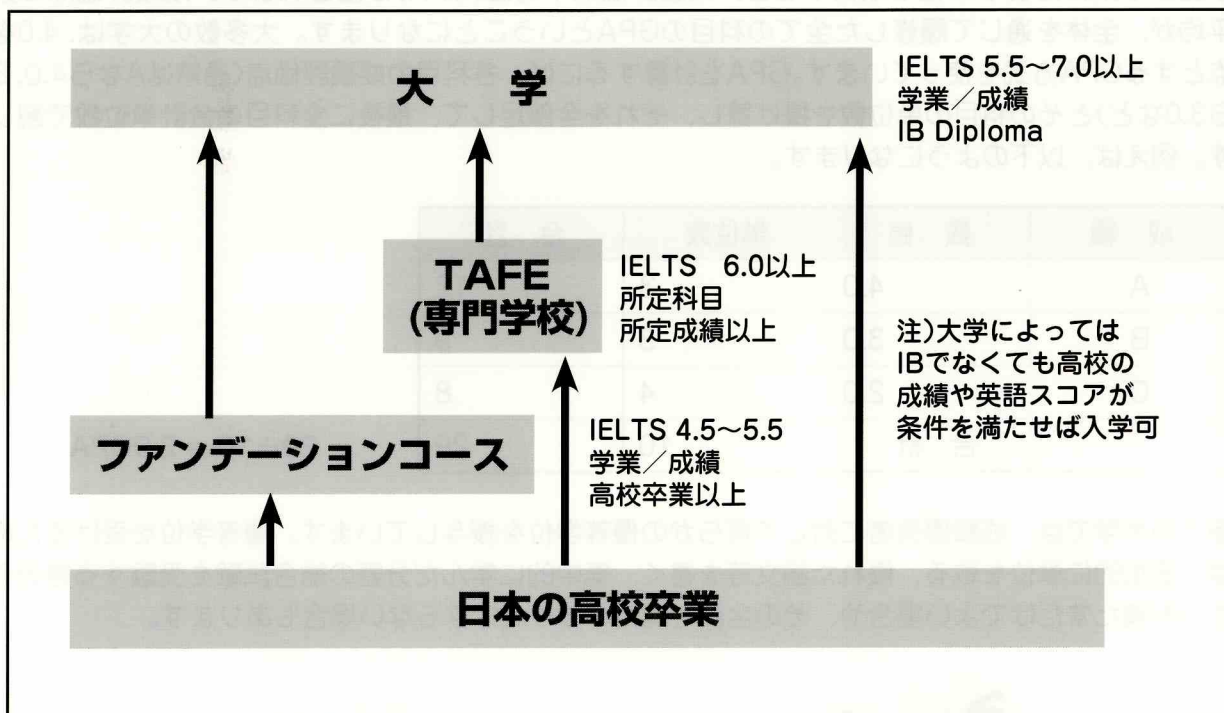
大　学

IELTS 5.5～7.0以上
学業／成績
IB Diploma

TAFE
(専門学校)

IELTS　6.0以上
所定科目
所定成績以上

注)大学によっては IBでなくても高校の成績や英語スコアが条件を満たせば入学可

ファンデーションコース

IELTS 4.5～5.5
学業／成績
高校卒業以上

日本の高校卒業